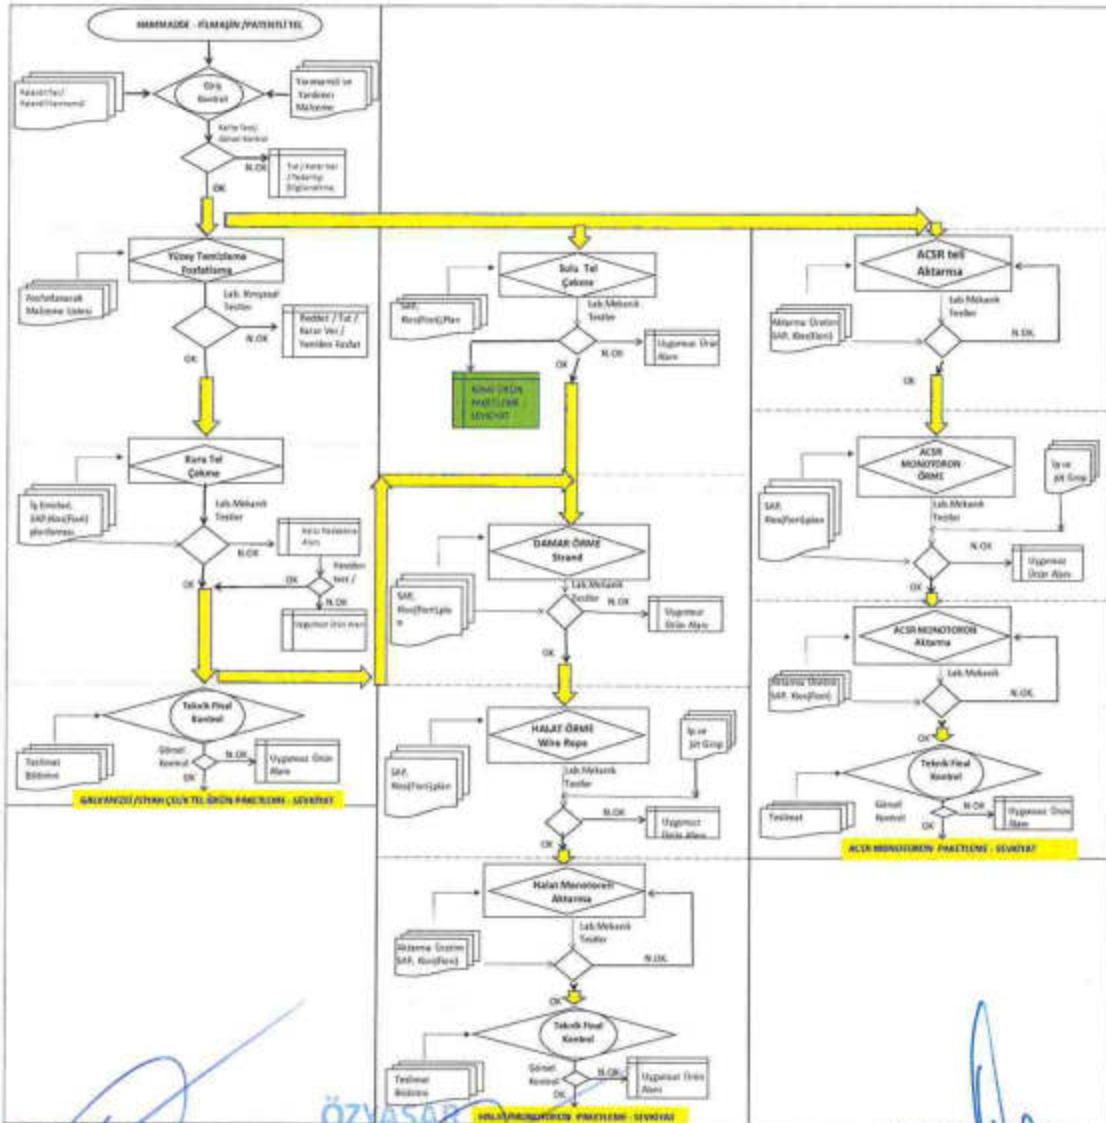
HAMMADDE - FİLMAŞİN /PATENTLİ TEL

Giriş Kontrol

Kalite Sertifikası/Patentli Hammadde

Yarımamül ve Yardımcı Malzeme

Kalite Testi / Görsel Kontrol

N.OK

Tut / Karar Ver / Tedarikçi Bilgilendirme

OK

Yüzey Temizleme Fosfatlama

Fosfatlanacak Malzeme Listesi

Lab. Kimyasal Testler

N.OK

Reddet / Tut / Karar Ver / Yeniden Fosfat

OK

Kuru Tel Çekme

İş Emirleri, SAP, Kes(Fon) planlaması

Lab. Mekanik Testler

N.OK

Kalite Kodlarına Alım

Yeniden test /

OK

N.OK

Uygunsuz Ürün Alanı

OK

Teknik Final Kontrol

Teslimat Bildirimi

Görsel Kontrol

N.OK

Uygunsuz Ürün Alanı

OK

GALVANİZLİ /SİYAH ÇELİK TEL ÜRÜN PAKETLEME - SEVKİYAT

Sulu Tel Çekme

SAP, Kes(Fon) Plan

Lab. Mekanik Testler

N.OK

Uygunsuz Ürün Alanı

NİHAİ ÜRÜN PAKETLEME - SEVKİYAT

DAMAR ÖRME Strand

SAP, Kes(Fon) plan

Lab. Mekanik Testler

N.OK

Uygunsuz Ürün Alanı

OK

HALAT ÖRME Wire Rope

SAP, Kes(Fon) plan

İş ve Şit Grup

Lab. Mekanik Testler

N.OK

Uygunsuz Ürün Alanı

OK

Halat Monotoron Aktarma

Aktarma Ürünleri SAP, Kes(Fon)

Lab. Mekanik Testler

N.OK

OK

Teknik Final Kontrol

Teslimat Bildirimi

Görsel Kontrol

N.OK

Uygunsuz Ürün Alanı

OK

HALAT/MONOTORON PAKETLEME - SEVKİYAT

ACSR teli Aktarma

Aktarma Ürünleri SAP, Kes(Fon)

Lab. Mekanik Testler

N.OK

OK

ACSR MONOTORON ÖRME

SAP, Kes(Fon) plan

İş ve Şit Grup

Lab. Mekanik Testler

N.OK

Uygunsuz Ürün Alanı

OK

ACSR MONOTORON Aktarma

Aktarma Ürünleri SAP, Kes(Fon)

Lab. Mekanik

N.OK

OK

Teknik Final Kontrol

Teslimat

Görsel Kontrol

N.OK

Uygunsuz Ürün Alanı

OK

ACSR MONOTORON PAKETLEME - SEVKİYAT

ÖZYAŞAR